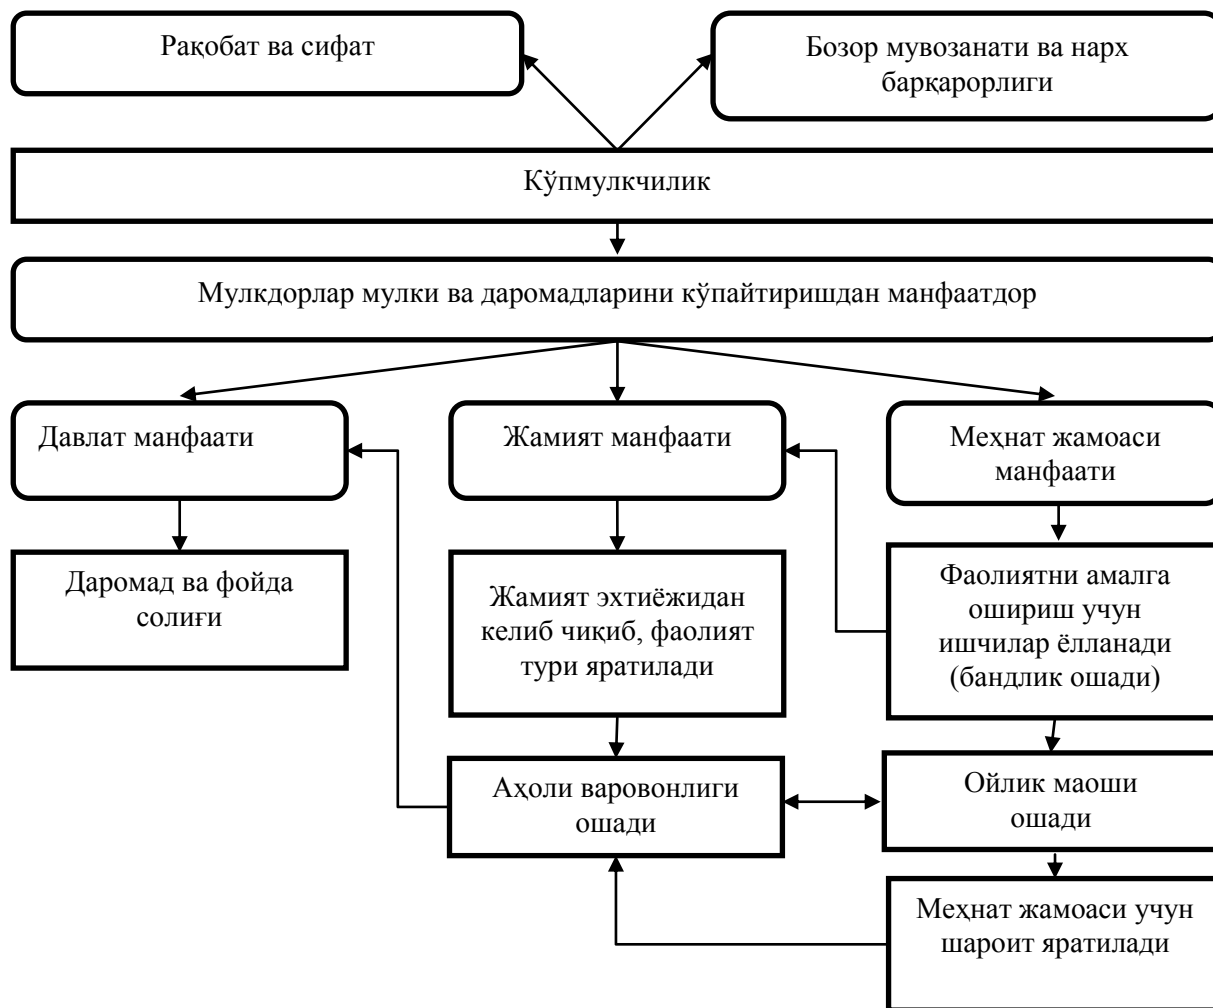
Рақобат ва сифат

Бозор мувозанати ва нарх барқарорлиги

Кўпмулкчилик

Мулкдорлар мулки ва даромадларини кўпайтиришдан манфаатдор

Давлат манфаати

Жамият манфаати

Меҳнат жамоаси манфаати

Даромад ва фойда солиғи

Жамият эхтиёжидан келиб чиқиб, фаолият тури яратилади

Фаолиятни амалга ошириш учун ишчилар ёлланади (бандлик ошади)

Аҳоли варовонлиги ошади

Ойлик маоши ошади

Меҳнат жамоаси учун шароит яратилади